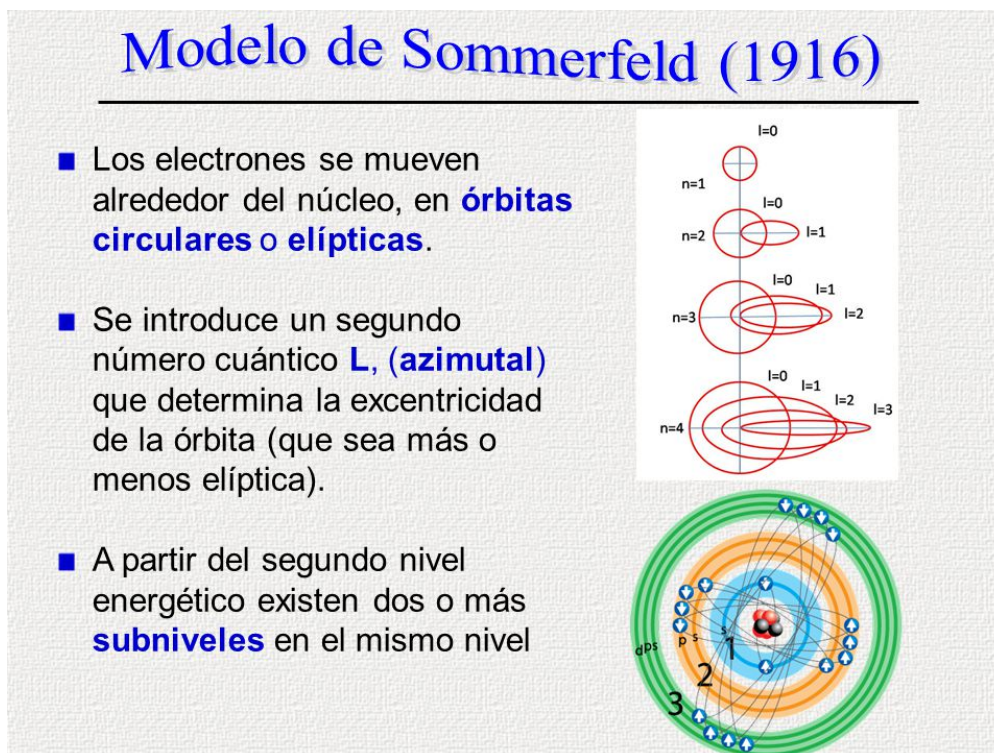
Modelo de Sommerfeld (1916)

Los electrones se mueven alrededor del núcleo, en órbitas circulares o elípticas.

Se introduce un segundo número cuántico L, (azimutal) que determina la excentricidad de la órbita (que sea más o menos elíptica).

A partir del segundo nivel energético existen dos o más subniveles en el mismo nivel

l=0
n=1
l=0
n=2
l=1
l=0
l=1
n=3
l=2
l=0
l=1
l=2
l=3
n=4

d p s
p s
s
1
2
3